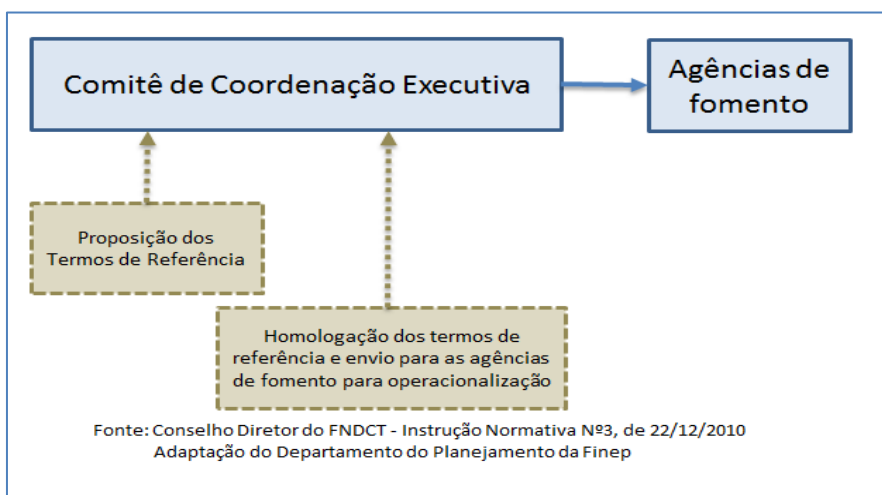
Comitê de Coordenação Executiva

Agências de fomento

Proposição dos Termos de Referência

Homologação dos termos de referência e envio para as agências de fomento para operacionalização

Fonte: Conselho Diretor do FNDCT - Instrução Normativa Nº3, de 22/12/2010
Adaptação do Departamento do Planejamento da Finep